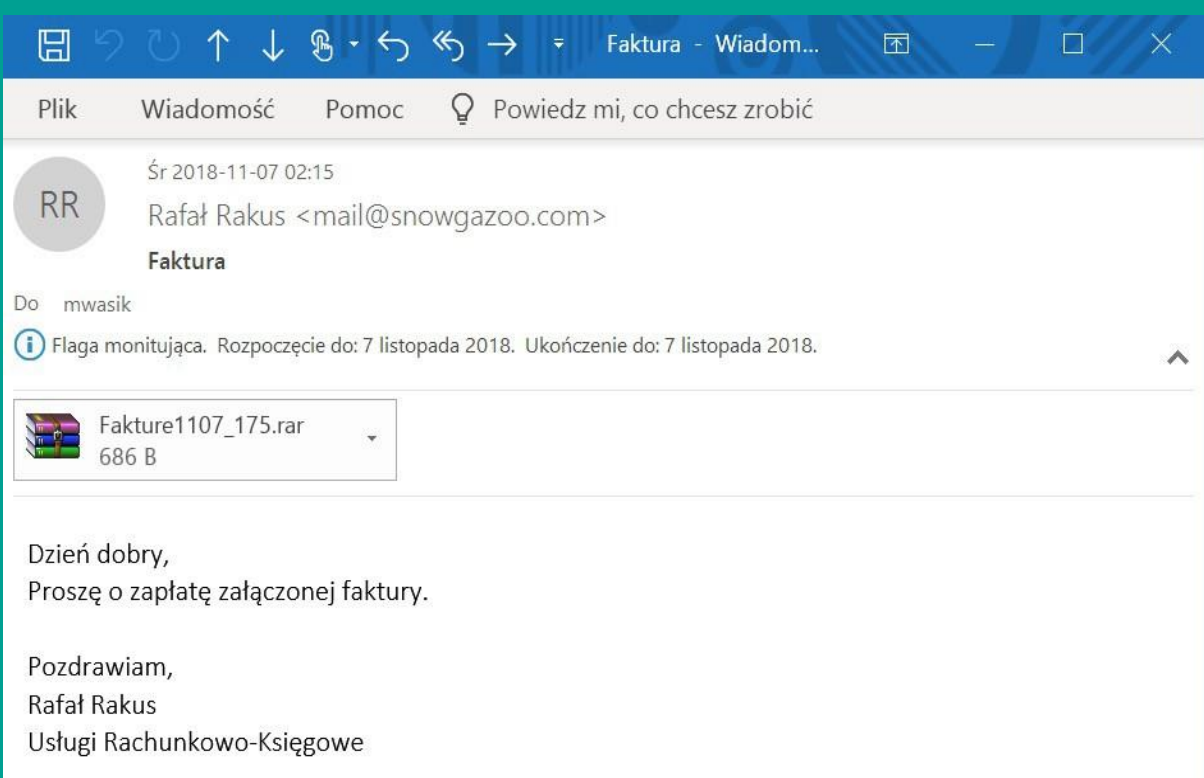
Faktura - Wiadom...

Plik Wiadomość Pomoc Powiedz mi, co chcesz zrobić

RR

Śr 2018-11-07 02:15
Rafał Rakus <mail@snowgazoo.com>
Faktura

Do mwasik

Flaga monitująca. Rozpoczęcie do: 7 listopada 2018. Ukończenie do: 7 listopada 2018.

Fakture1107_175.rar
686 B

Dzień dobry,
Proszę o zapłatę załączonej faktury.

Pozdrawiam,
Rafał Rakus
Usługi Rachunkowo-Księgowe